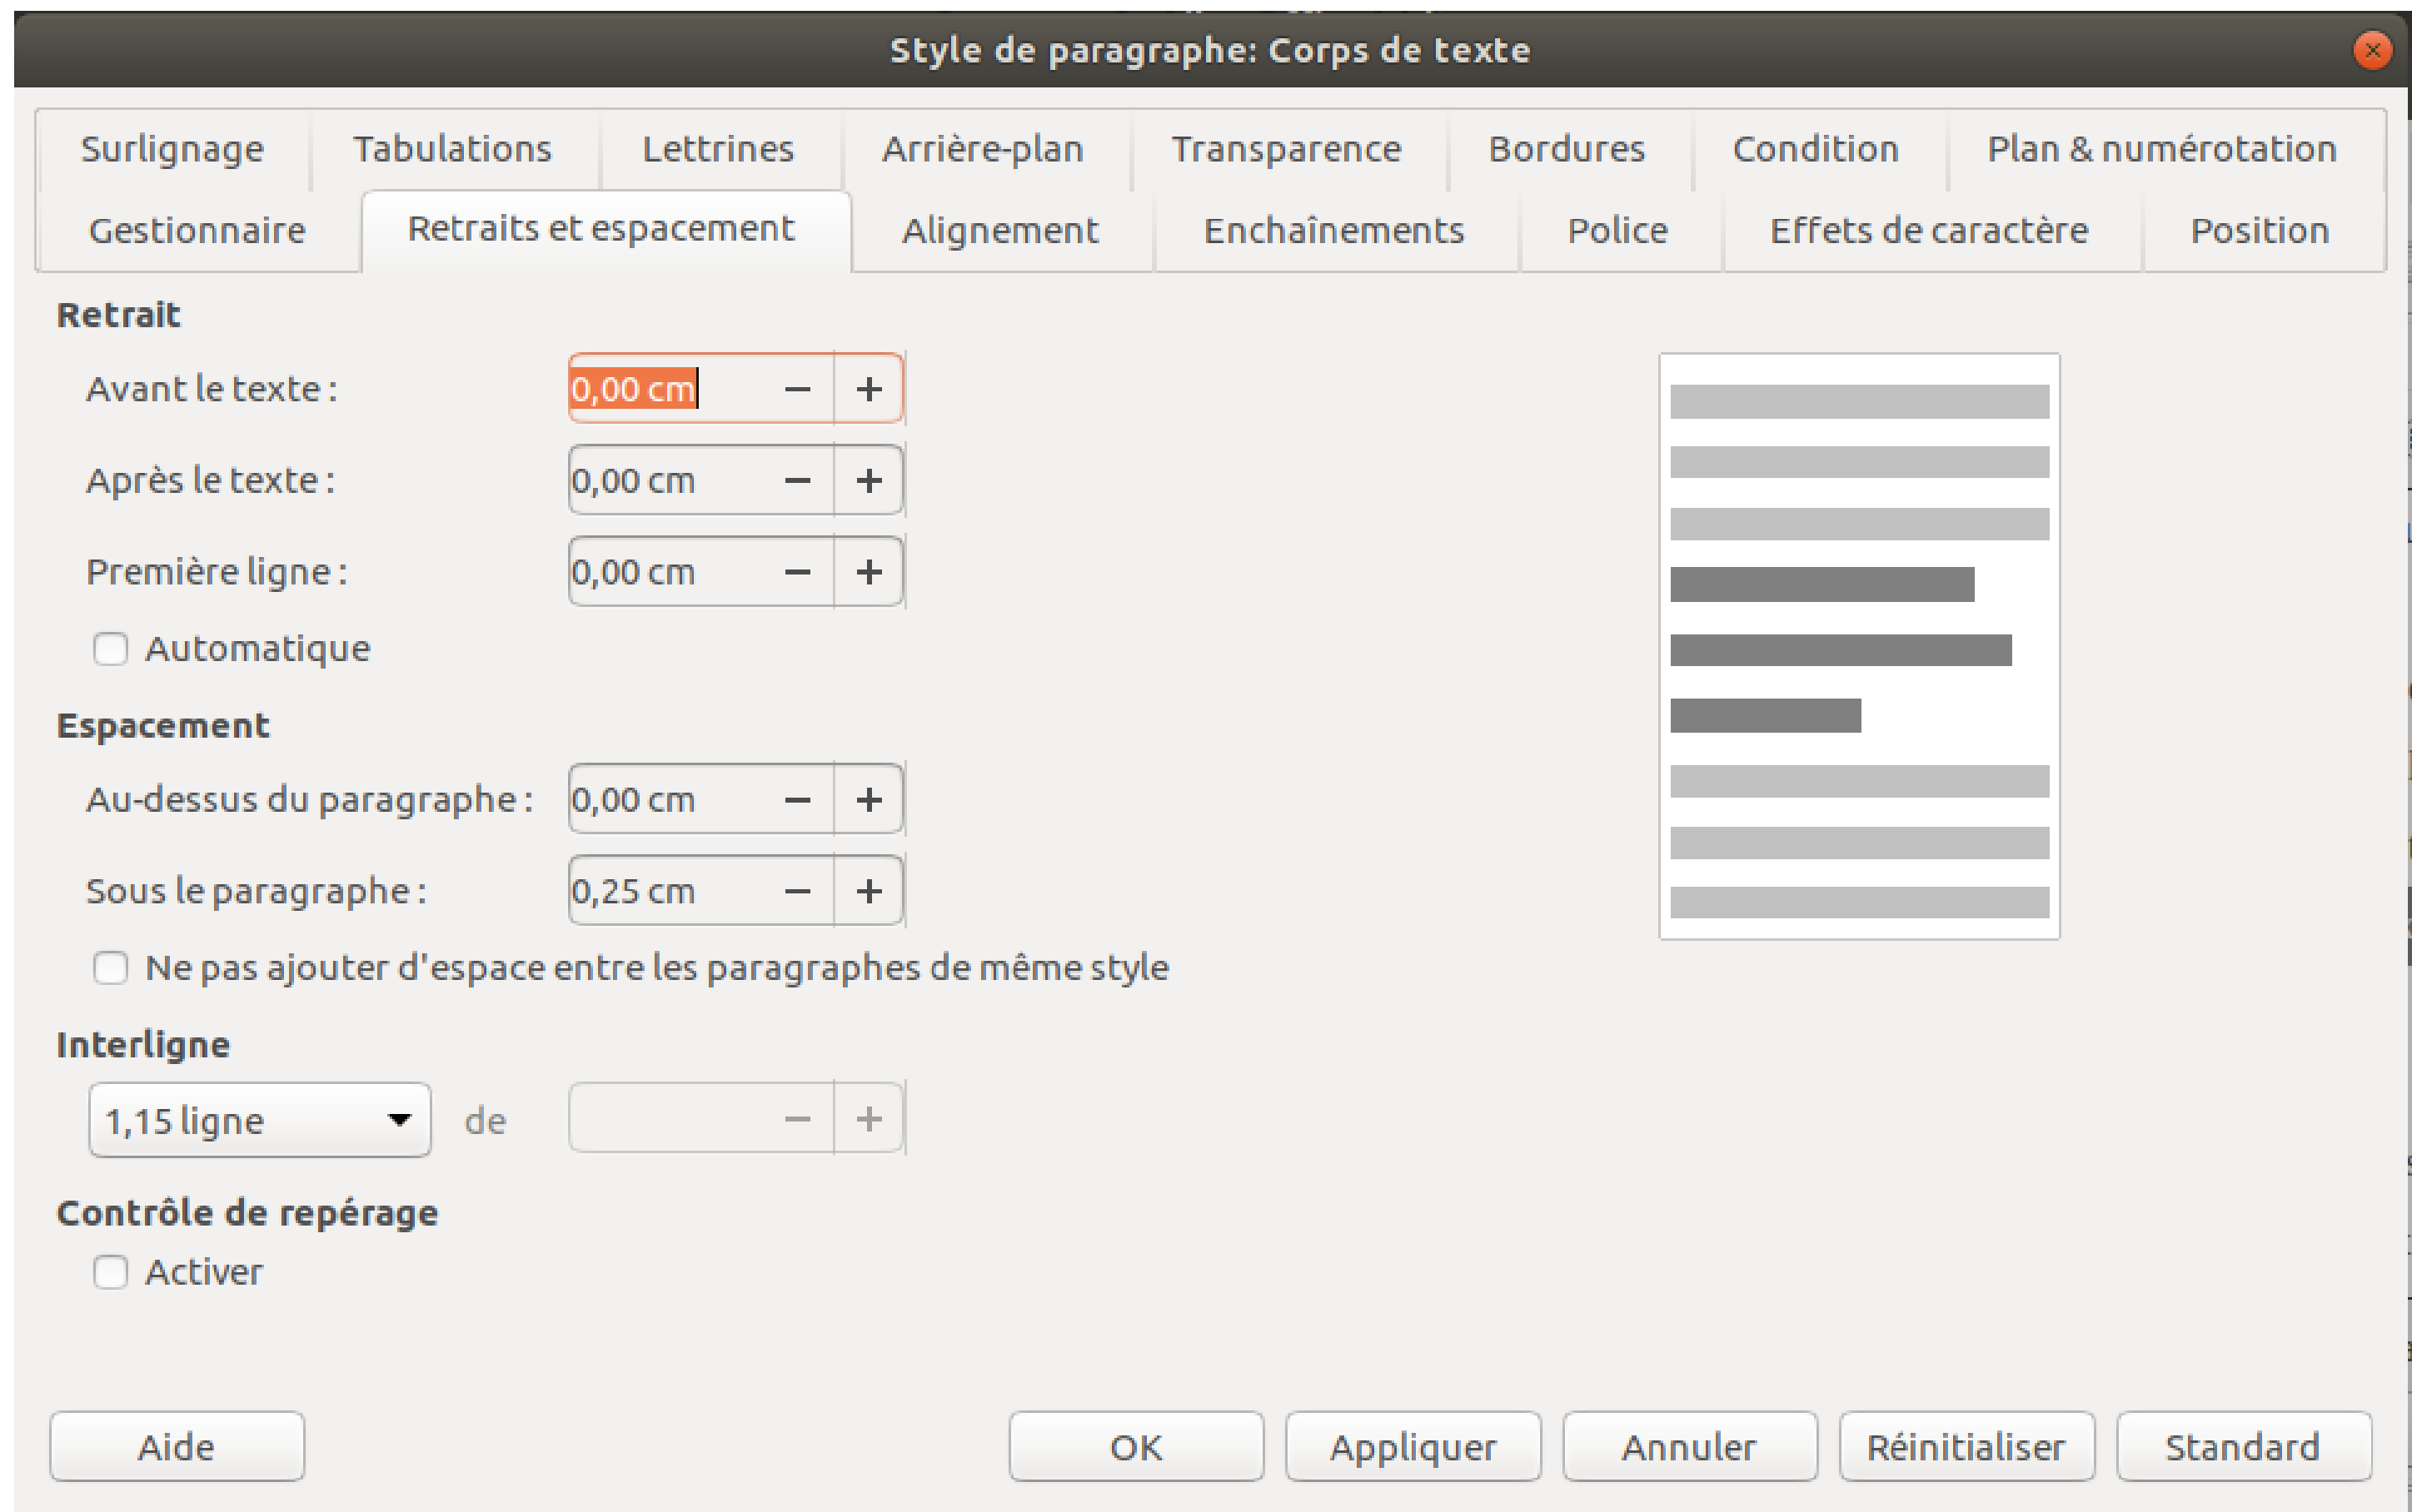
Style de paragraphe: Corps de texte

Surlignage | Tabulations | Lettrines | Arrière-plan | Transparence | Bordures | Condition | Plan & numérotation
Gestionnaire | Retraits et espacement | Alignement | Enchaînements | Police | Effets de caractère | Position

Retrait
Avant le texte : 0,00 cm − +
Après le texte : 0,00 cm − +
Première ligne : 0,00 cm − +
Automatique

Espacement
Au-dessus du paragraphe : 0,00 cm − +
Sous le paragraphe : 0,25 cm − +
Ne pas ajouter d'espace entre les paragraphes de même style

Interligne
1,15 ligne de − +

Contrôle de repérage
Activer

Aide | OK | Appliquer | Annuler | Réinitialiser | Standard